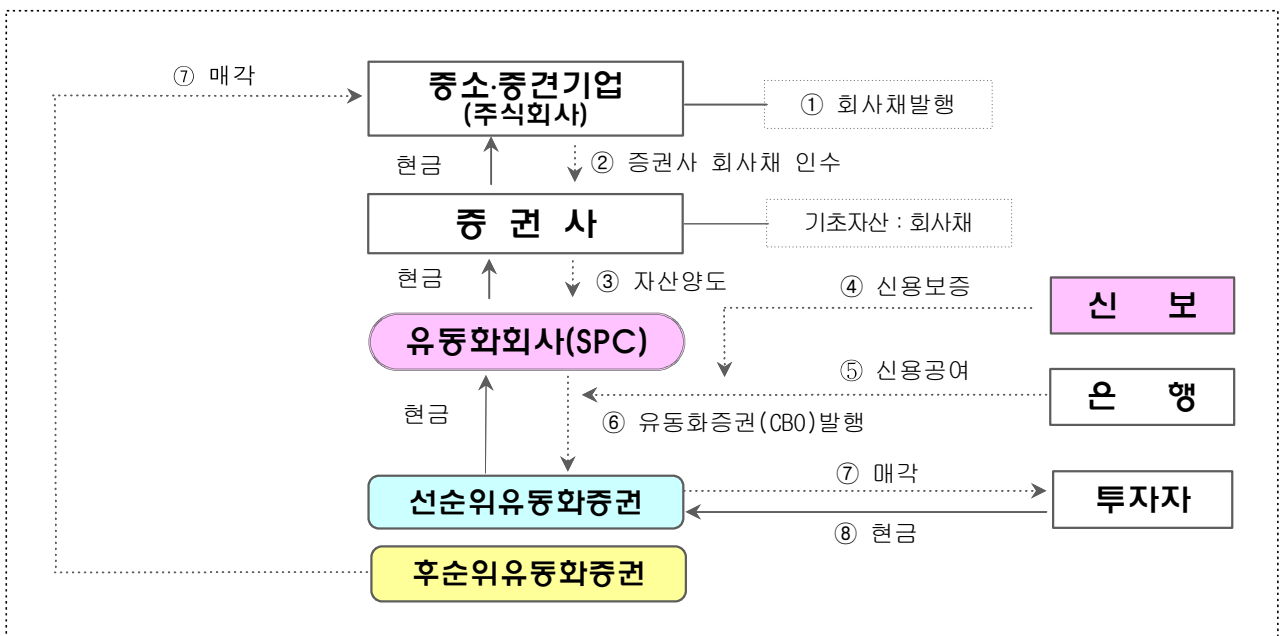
⑦ 매각

중소·중견기업
(주식회사)

① 회사채발행

현금

② 증권사 회사채 인수

증 권 사

기초자산 : 회사채

현금

③ 자산양도

④ 신용보증

신 보

유동화회사(SPC)

⑤ 신용공여

은 행

현금

⑥ 유동화증권(CBO)발행

⑦ 매각

선순위유동화증권

투자자

⑧ 현금

후순위유동화증권